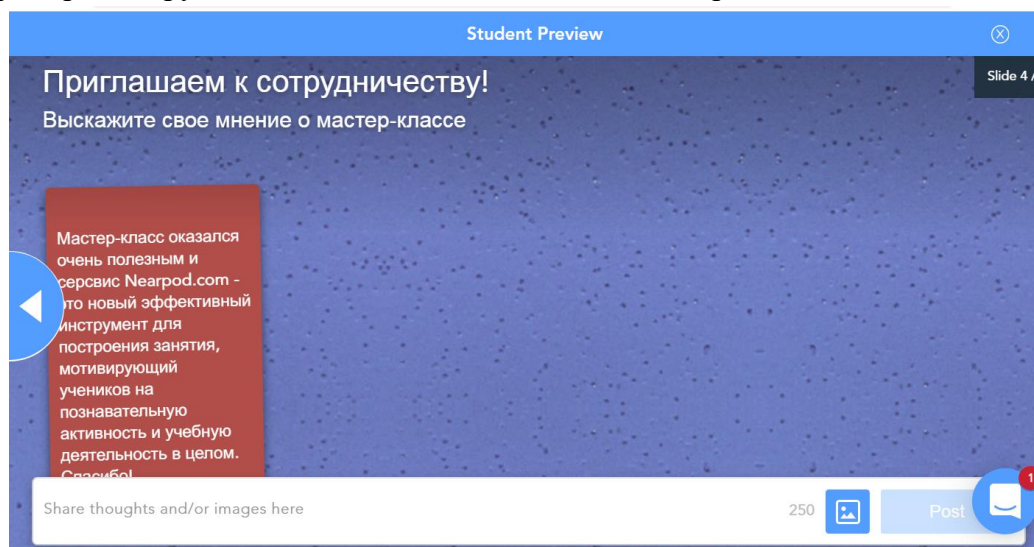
Student Preview

Slide 4 /

Приглашаем к сотрудничеству!

Выскажите свое мнение о мастер-классе

Мастер-класс оказался очень полезным и сервис Nearpod.com - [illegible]то новый эффективный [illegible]нструмент для построения занятия, мотивирующий учеников на познавательную активность и учебную деятельность в целом. Спасибо!

Share thoughts and/or images here

250

Post

1